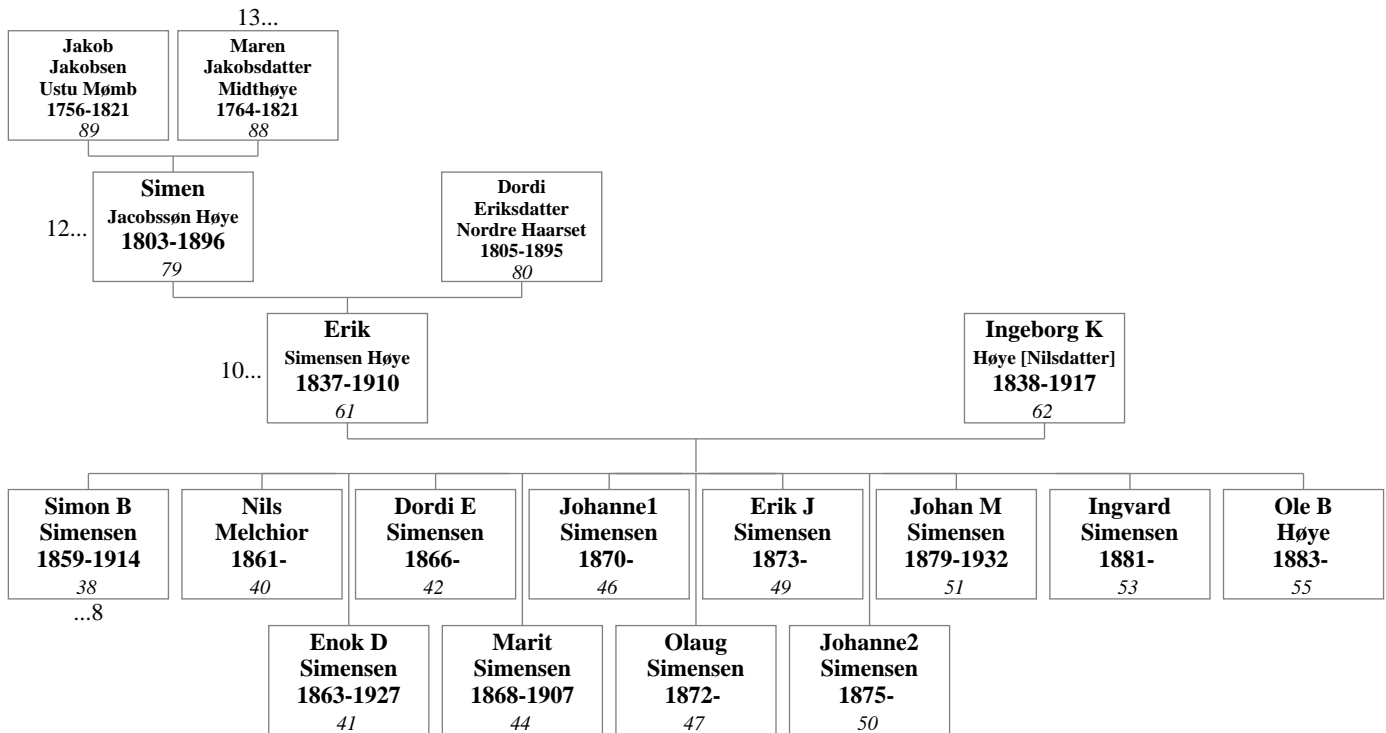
13...

Jakob Jakobsen Ustu Mømb 1756-1821 89

Maren Jakobsdatter Midthøye 1764-1821 88

12...

Simen Jacobssøn Høye 1803-1896 79

Dordi Eriksdatter Nordre Haarset 1805-1895 80

10...

Erik Simensen Høye 1837-1910 61

Ingeborg K Høye [Nilsdatter] 1838-1917 62

Simon B Simensen 1859-1914 38

...8

Nils Melchior 1861- 40

Dordi E Simensen 1866- 42

Johanne1 Simensen 1870- 46

Erik J Simensen 1873- 49

Johan M Simensen 1879-1932 51

Ingvard Simensen 1881- 53

Ole B Høye 1883- 55

Enok D Simensen 1863-1927 41

Marit Simensen 1868-1907 44

Olaug Simensen 1872- 47

Johanne2 Simensen 1875- 50